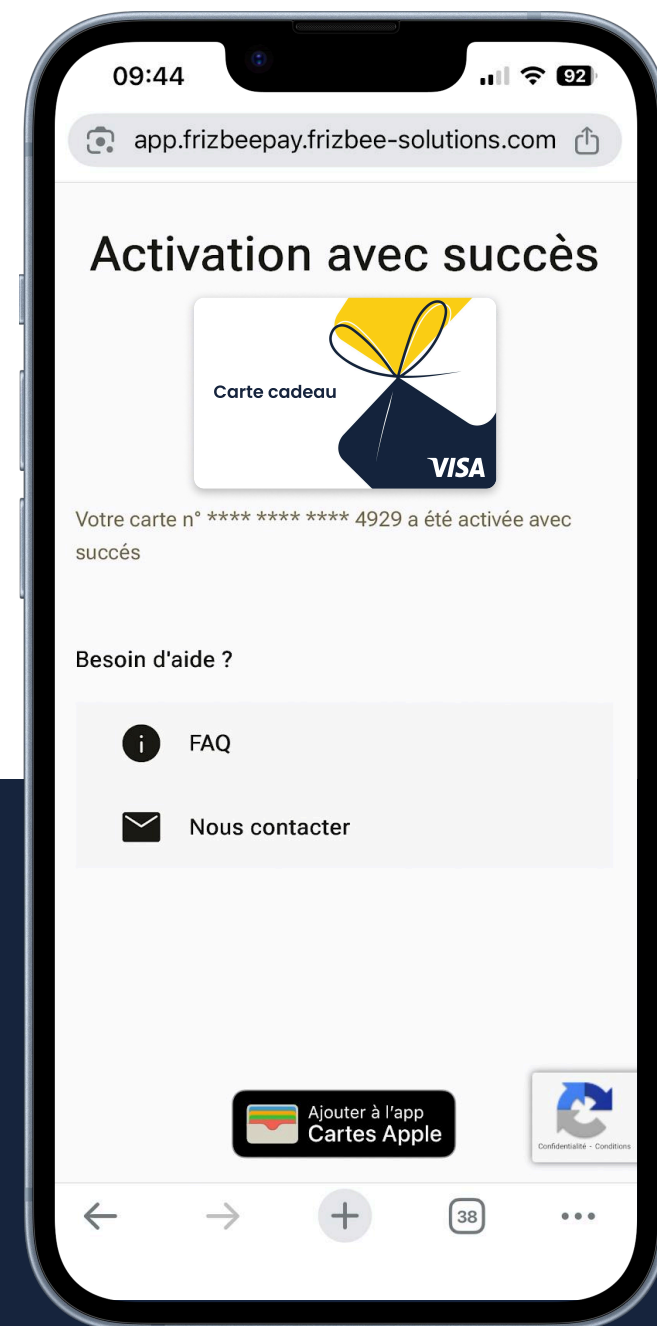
09:44

92

app.frizbeepay.frizbee-solutions.com

Activation avec succès

Carte cadeau

VISA

Votre carte n° **** **** **** 4929 a été activée avec succés

Besoin d'aide ?

FAQ

Nous contacter

Ajouter à l'app
Cartes Apple

Confidentialité - Conditions

38